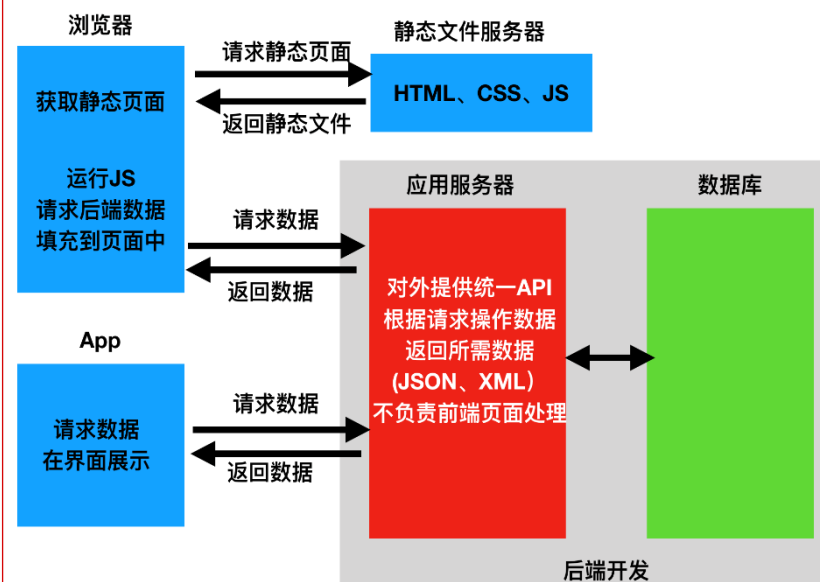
浏览器

获取静态页面

运行JS
请求后端数据
填充到页面中

请求静态页面

返回静态文件

静态文件服务器

HTML、CSS、JS

应用服务器

数据库

请求数据

返回数据

对外提供统一API
根据请求操作数据
返回所需数据
(JSON、XML)
不负责前端页面处理

App

请求数据
在界面展示

请求数据

返回数据

后端开发